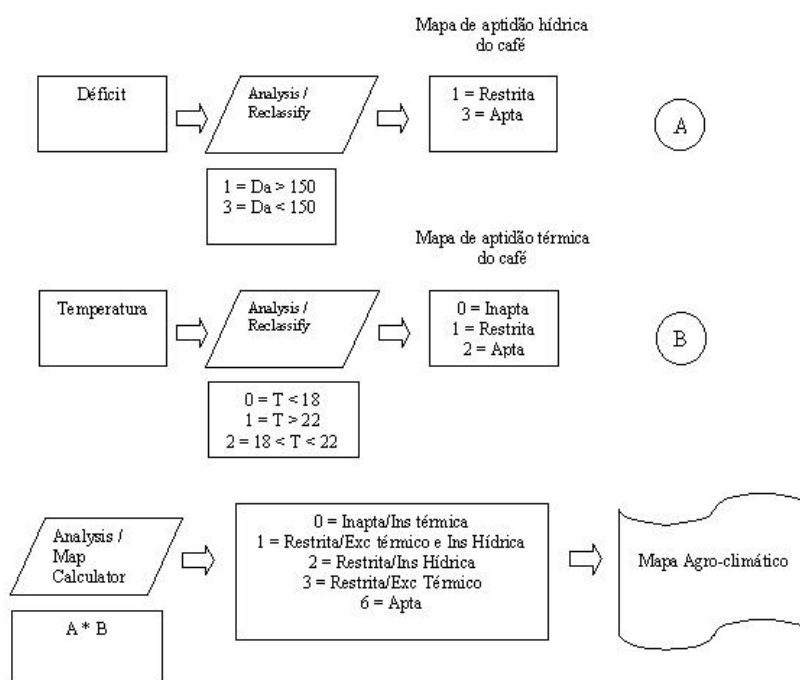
Mapa de aptidão hídrica do café

Déficit

Analysis / Reclassify

1 = Restrita
3 = Apta

A

1 = Da > 150
3 = Da < 150

Mapa de aptidão térmica do café

Temperatura

Analysis / Reclassify

0 = Inapta
1 = Restrita
2 = Apta

B

0 = T < 18
1 = T > 22
2 = 18 < T < 22

Analysis / Map Calculator

A * B

0 = Inapta/Ins térmica
1 = Restrita/Exc térmico e Ins Hídrica
2 = Restrita/Ins Hídrica
3 = Restrita/Exc Térmico
6 = Apta

Mapa Agro-climático